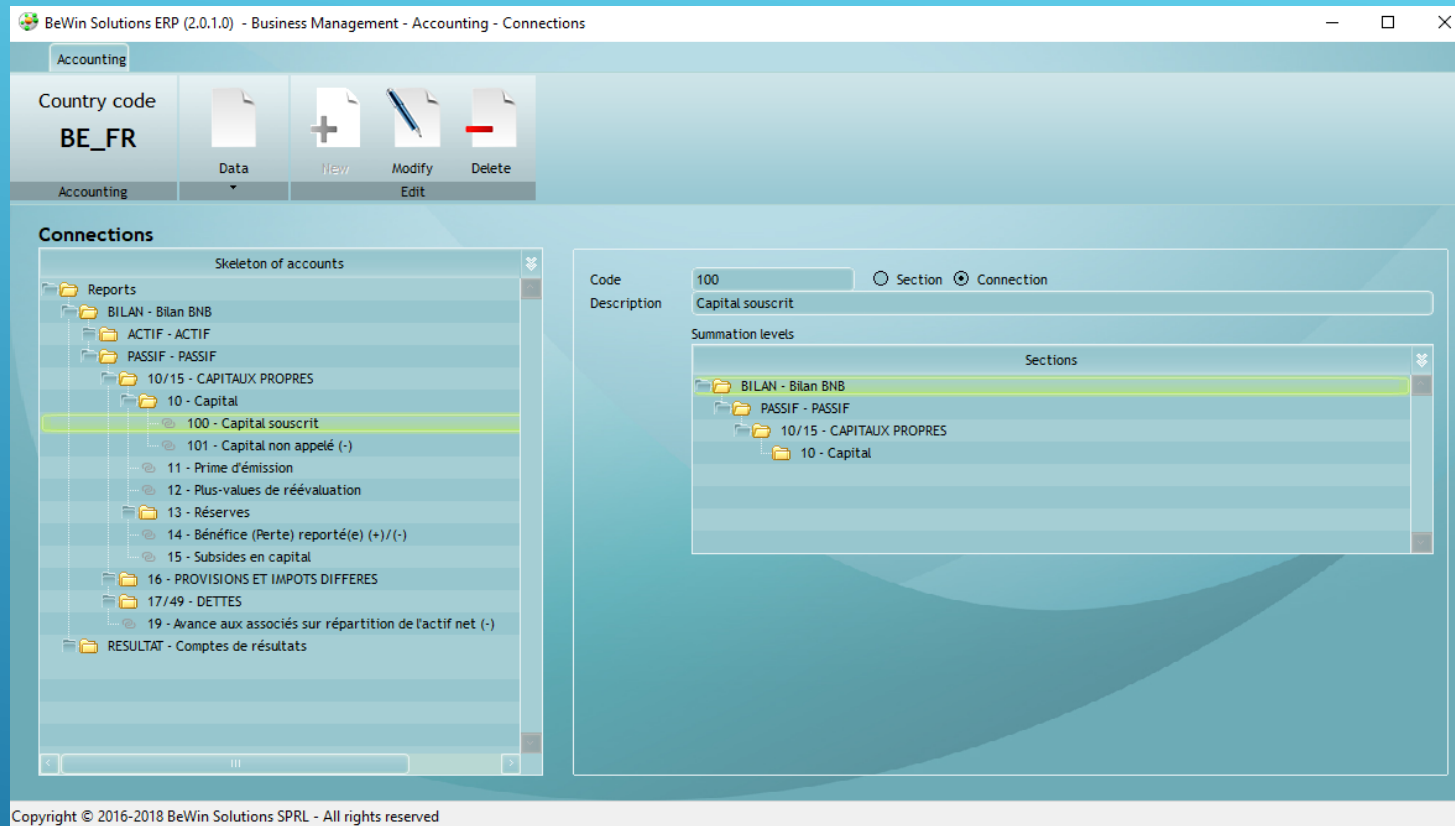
BeWin Solutions ERP (2.0.1.0) - Business Management - Accounting - Connections

Accounting

Country code
BE_FR
Accounting

Data

New
Modify
Delete
Edit

Connections

Skeleton of accounts

Reports
BILAN - Bilan BNB
ACTIF - ACTIF
PASSIF - PASSIF
10/15 - CAPITAUX PROPRES
10 - Capital
100 - Capital souscrit
101 - Capital non appelé (-)
11 - Prime d'émission
12 - Plus-values de réévaluation
13 - Réserves
14 - Bénéfice (Perte) reporté(e) (+)/(-)
15 - Subsides en capital
16 - PROVISIONS ET IMPOTS DIFFERES
17/49 - DETTES
19 - Avance aux associés sur répartition de l'actif net (-)
RESULTAT - Comptes de résultats

Code 100
Section Connection
Description Capital souscrit

Summation levels

Sections

BILAN - Bilan BNB
PASSIF - PASSIF
10/15 - CAPITAUX PROPRES
10 - Capital

Copyright © 2016-2018 BeWin Solutions SPRL - All rights reserved